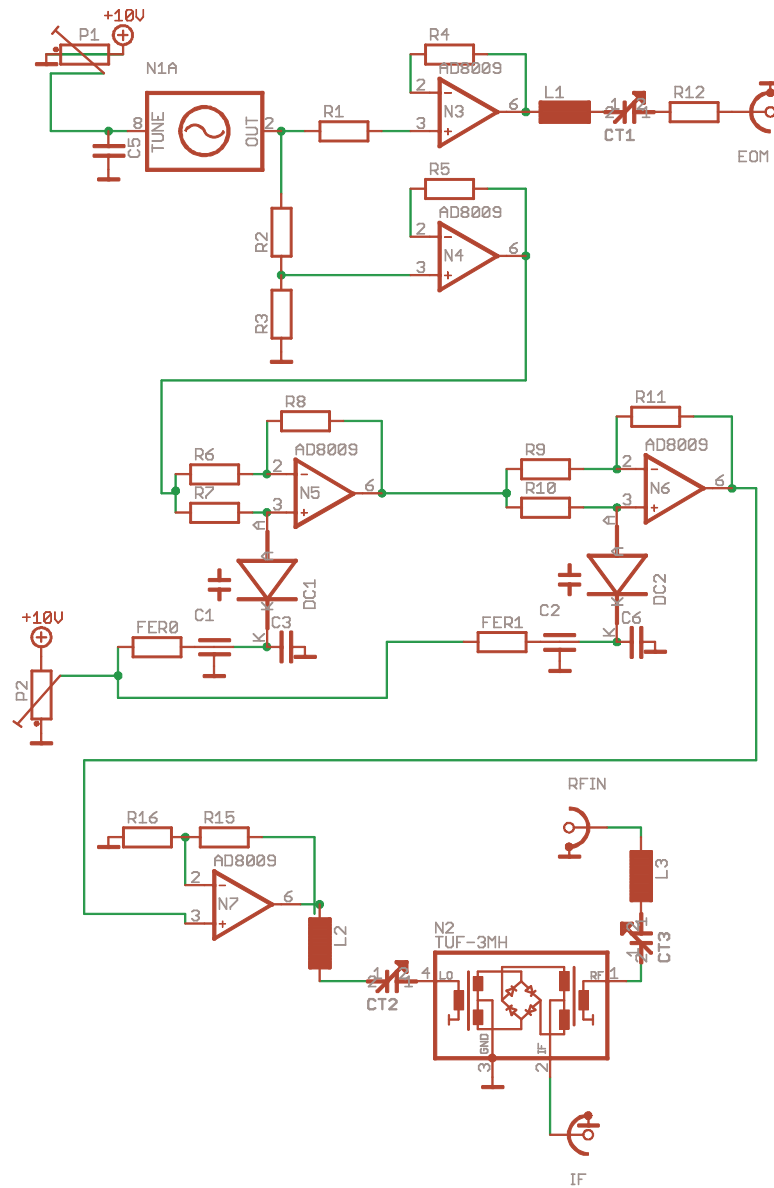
+10V
P1
N1A
8
TUNE
OUT
2
C5
R1
R4
AD8009
2
3
N3
6
L1
CT1
R12
EOM
R5
AD8009
2
N4
3
6
R2
R3
R8
AD8009
R6
2
N5
6
R7
3
A
DC1
K
C1
FER0
K
C3
+10V
P2
R11
AD8009
R9
2
N6
6
R10
3
A
DC2
K
C2
FER1
K
C6
RFIN
L3
CT3
R16
R15
AD8009
2
N7
6
3
L2
CT2
4
N2
TUF-3MH
LO
RF
1
GND
IF
3
2
IF